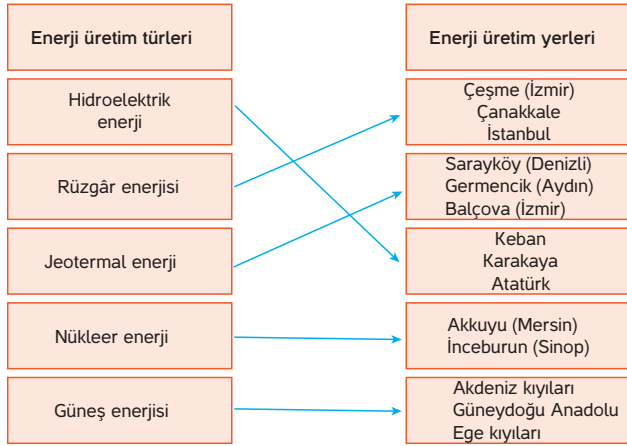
| Enerji üretim türleri | Enerji üretim yerleri |
|---|---|
| Hidroelektrik enerji | Çeşme (İzmir) Çanakkale İstanbul |
| Rüzgâr enerjisi | Sarayköy (Denizli) Germencik (Aydın) Balçova (İzmir) |
| Jeotermal enerji | Keban Karakaya Atatürk |
| Nükleer enerji | Akkuyu (Mersin) İnceburun (Sinop) |
| Güneş enerjisi | Akdeniz kıyıları Güneydoğu Anadolu Ege kıyıları |